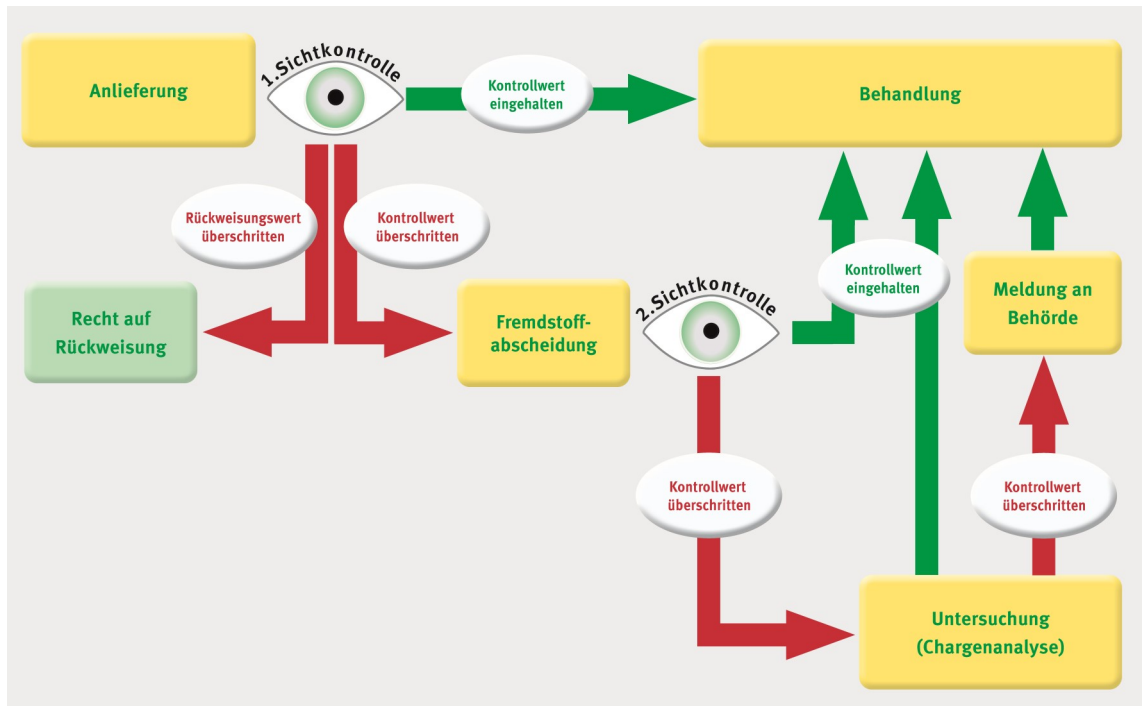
Anlieferung

1. Sichtkontrolle

Kontrollwert eingehalten

Behandlung

Rückweisungswert überschritten

Kontrollwert überschritten

Recht auf Rückweisung

Fremdstoffabscheidung

2. Sichtkontrolle

Kontrollwert eingehalten

Meldung an Behörde

Kontrollwert überschritten

Kontrollwert überschritten

Untersuchung (Chargenanalyse)